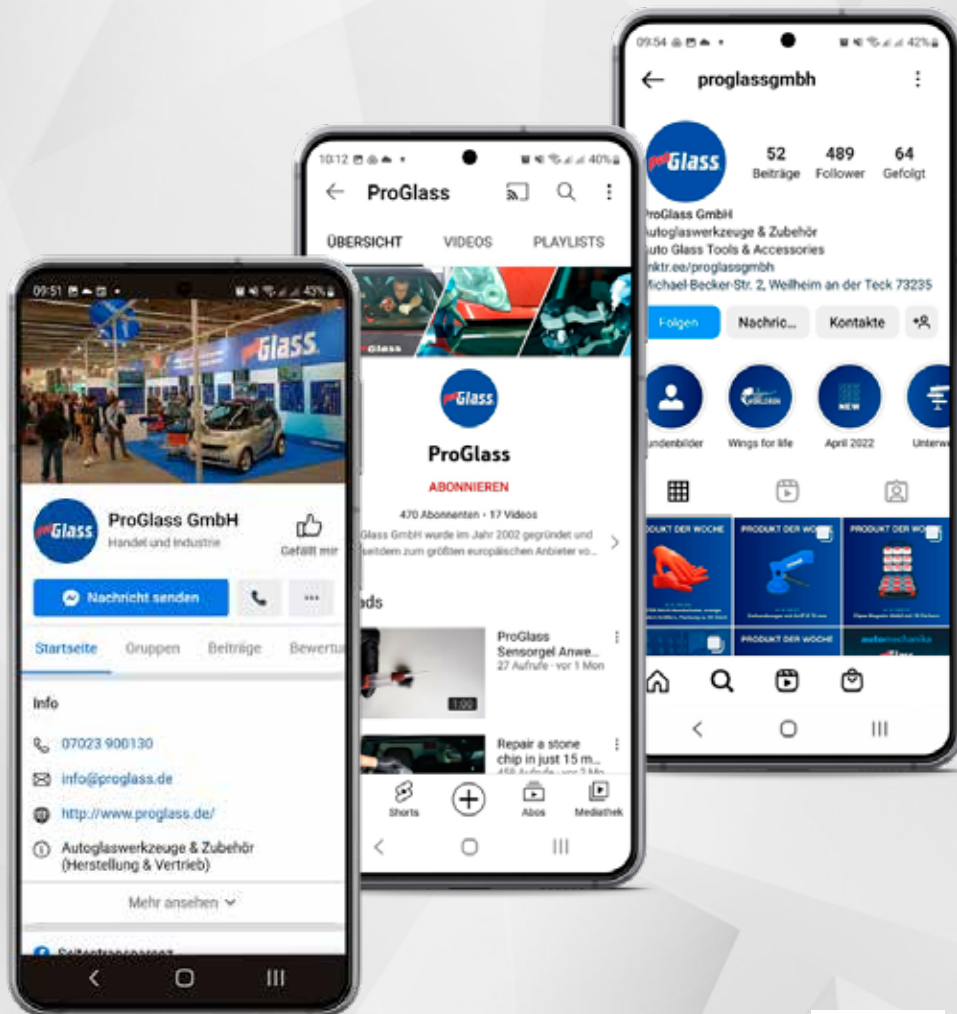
09:54 42%

proglassgmbh

Glass

52 Beiträge

489 Follower

64 Gefolgt

ProGlass GmbH
Autoglaswerkzeuge & Zubehör
Auto Glass Tools & Accessories
linktr.ee/proglassgmbh
Michael-Becker-Str. 2, Weilheim an der Teck 73235

Folgen

Nachric...

Kontakte

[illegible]undenbilder

Wings for life

April 2022

Unterw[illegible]

PRODUKT DER WOCHE

PRODUKT DER WOCHE

PRODUKT DER WOCHE

PRODUKT DER WOCHE

10:12 40%

ProGlass

ÜBERSICHT

VIDEOS

PLAYLISTS

Glass

ProGlass

ABONNIEREN

470 Abonnenten • 17 Videos

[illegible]Glass GmbH wurde im Jahr 2002 gegründet und seitdem zum größten europäischen Anbieter vo...

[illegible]ads

ProGlass Sensorgel Anwe...
27 Aufrufe • vor 1 Mon

1:00

Repair a stone chip in just 15 m...

Shorts

Abos

Mediathek

09:51 43%

Glass

Glass

ProGlass GmbH
Handel und Industrie

Gefällt mir

Nachricht senden

Startseite

Gruppen

Beiträge

Bewertu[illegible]

Info

07023 900130

info@proglass.de

http://www.proglass.de/

Autoglaswerkzeuge & Zubehör (Herstellung & Vertrieb)

Mehr ansehen